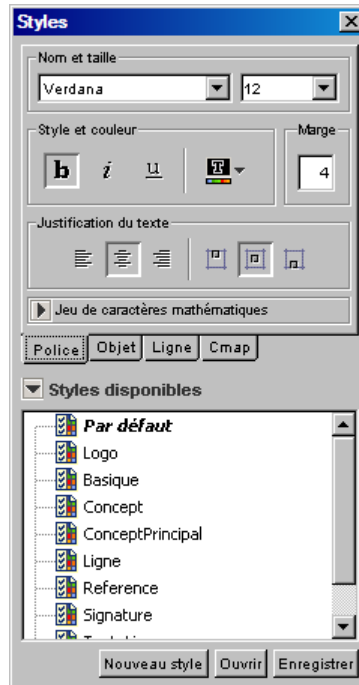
Styles

Nom et taille

Verdana

12

Style et couleur

Marge

b i u

4

Justification du texte

Jeu de caractères mathématiques

Police Objet Ligne Cmap

Styles disponibles

Par défaut
Logo
Basique
Concept
ConceptPrincipal
Ligne
Reference
Signature
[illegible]

Nouveau style Ouvrir Enregistrer